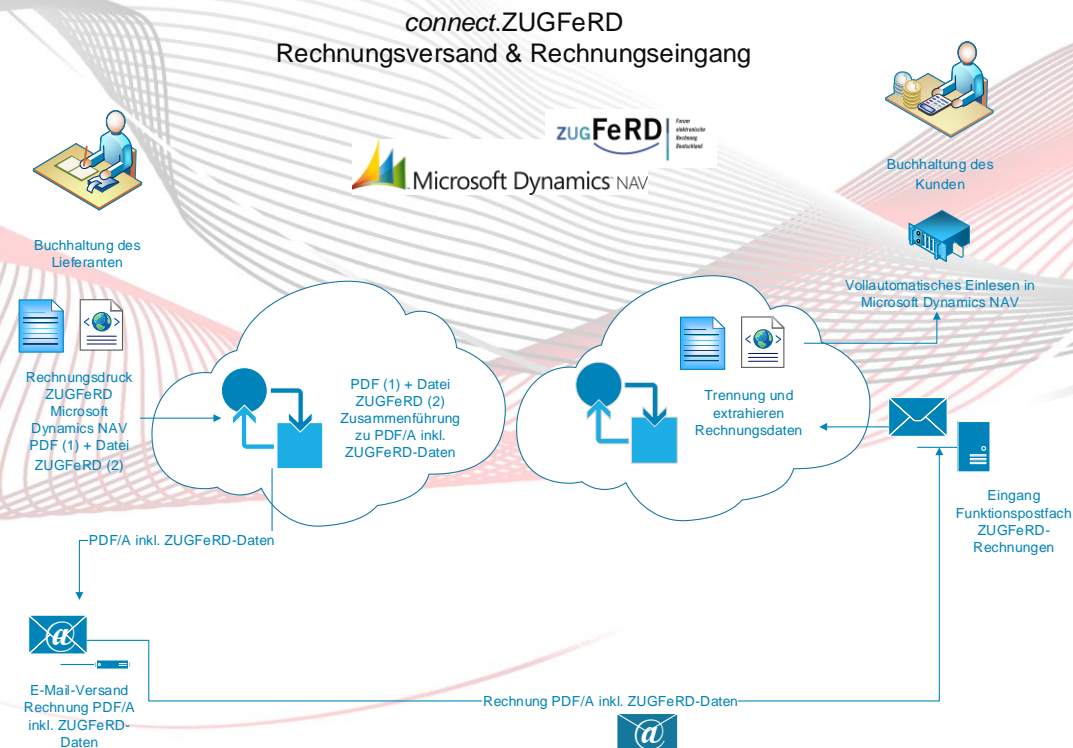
connect.ZUGFeRD
Rechnungsversand & Rechnungseingang

ZUGFeRD Forum elektronische Rechnung Deutschland

Microsoft Dynamics NAV

Buchhaltung des Lieferanten

Rechnungsdruck ZUGFeRD Microsoft Dynamics NAV PDF (1) + Datei ZUGFeRD (2)

PDF (1) + Datei ZUGFeRD (2) Zusammenführung zu PDF/A inkl. ZUGFeRD-Daten

PDF/A inkl. ZUGFeRD-Daten

E-Mail-Versand Rechnung PDF/A inkl. ZUGFeRD-Daten

Rechnung PDF/A inkl. ZUGFeRD-Daten

Buchhaltung des Kunden

Vollautomatisches Einlesen in Microsoft Dynamics NAV

Trennung und extrahieren Rechnungsdaten

Eingang Funktionspostfach ZUGFeRD-Rechnungen